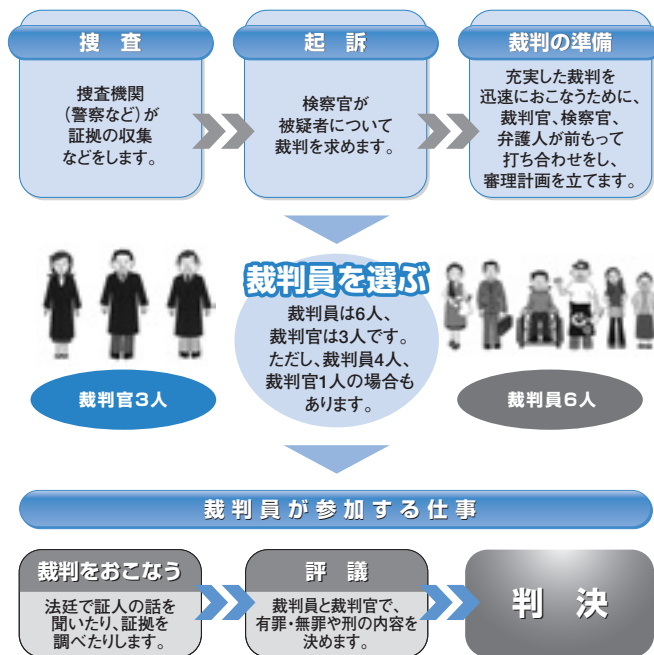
捜　査

捜査機関（警察など）が証拠の収集などをします。

起　訴

検察官が被疑者について裁判を求めます。

裁判の準備

充実した裁判を迅速におこなうために、裁判官、検察官、弁護人が前もって打ち合わせをし、審理計画を立てます。

裁判員を選ぶ

裁判員は6人、裁判官は3人です。ただし、裁判員4人、裁判官1人の場合もあります。

裁判官3人

裁判員6人

裁判員が参加する仕事

裁判をおこなう

法廷で証人の話を聞いたり、証拠を調べたりします。

評　議

裁判員と裁判官で、有罪・無罪や刑の内容を決めます。

判　決